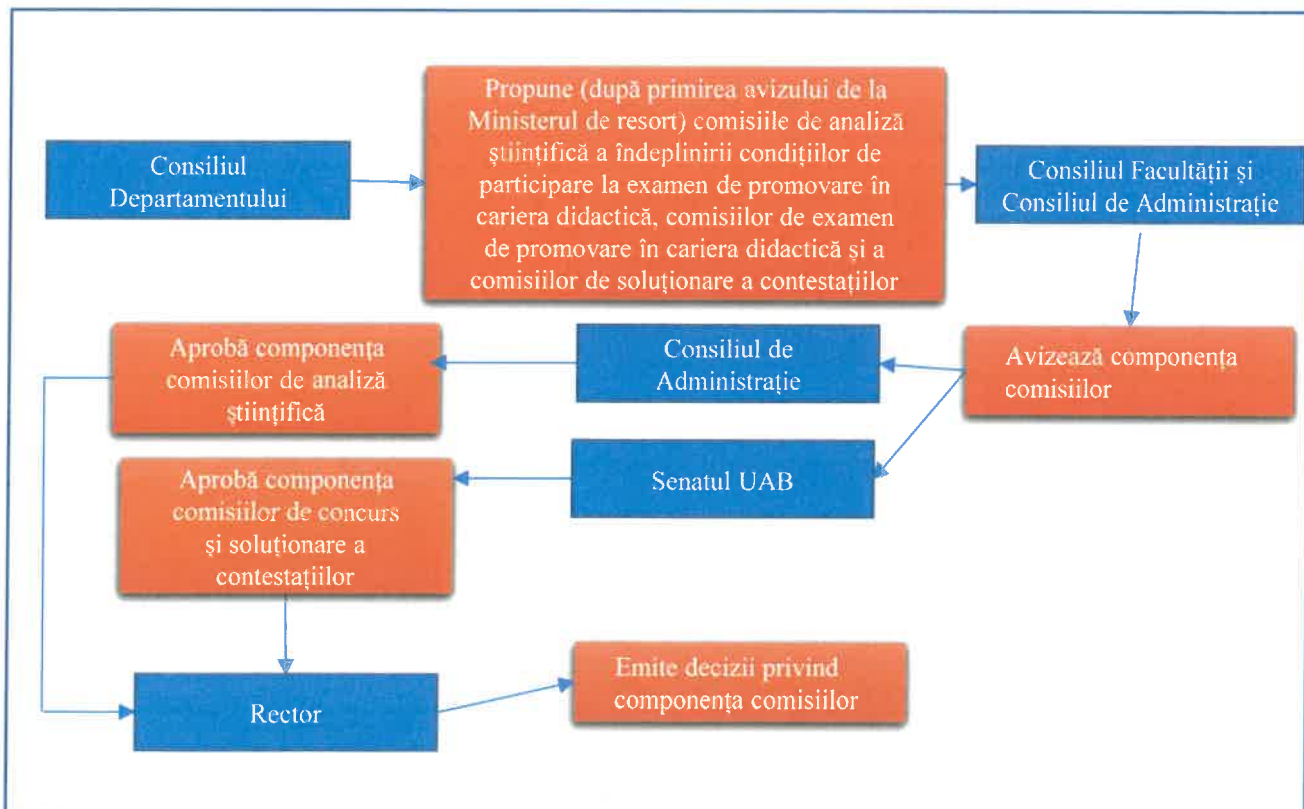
Consiliul Departamentului

Propune (după primirea avizului de la Ministerul de resort) comisiile de analiză științifică a îndeplinirii condițiilor de participare la examen de promovare în cariera didactică, comisiilor de examen de promovare în cariera didactică și a comisiilor de soluționare a contestațiilor

Consiliul Facultății și Consiliul de Administrație

Avizează componența comisiilor

Consiliul de Administrație

Aprobă componența comisiilor de analiză științifică

Senatul UAB

Aprobă componența comisiilor de concurs și soluționare a contestațiilor

Rector

Emite decizii privind componența comisiilor